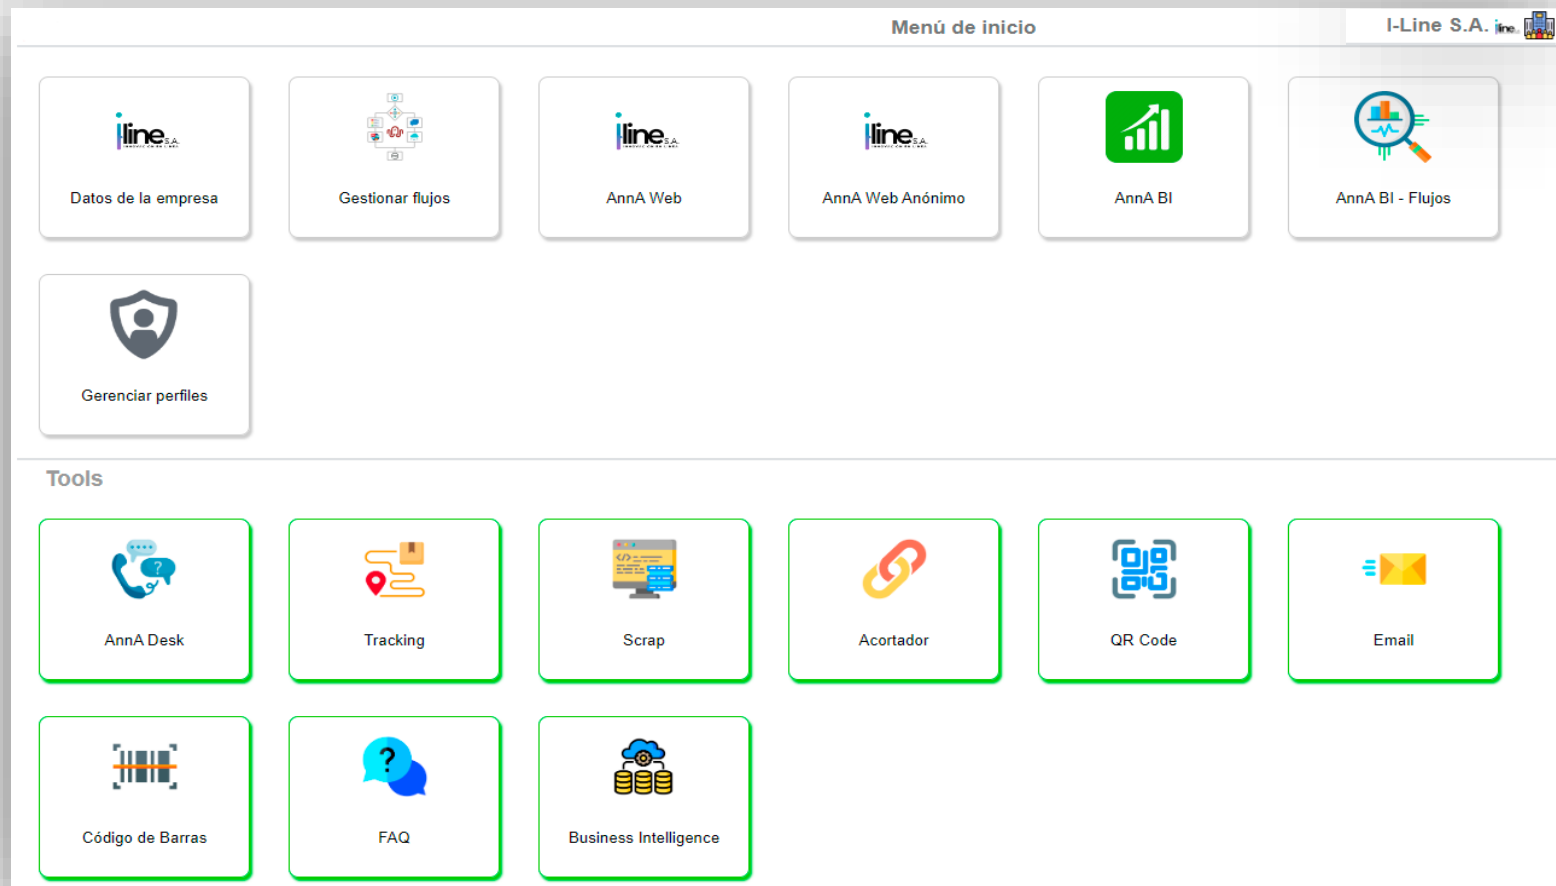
Menú de inicio

I-Line S.A.

iline S.A.
Datos de la empresa

Gestionar flujos

iline S.A.
AnnA Web

iline S.A.
AnnA Web Anónimo

AnnA BI

AnnA BI - Flujos

Gerenciar perfiles

Tools

AnnA Desk

Tracking

Scrap

Acortador

QR Code

Email

Código de Barras

FAQ

Business Intelligence